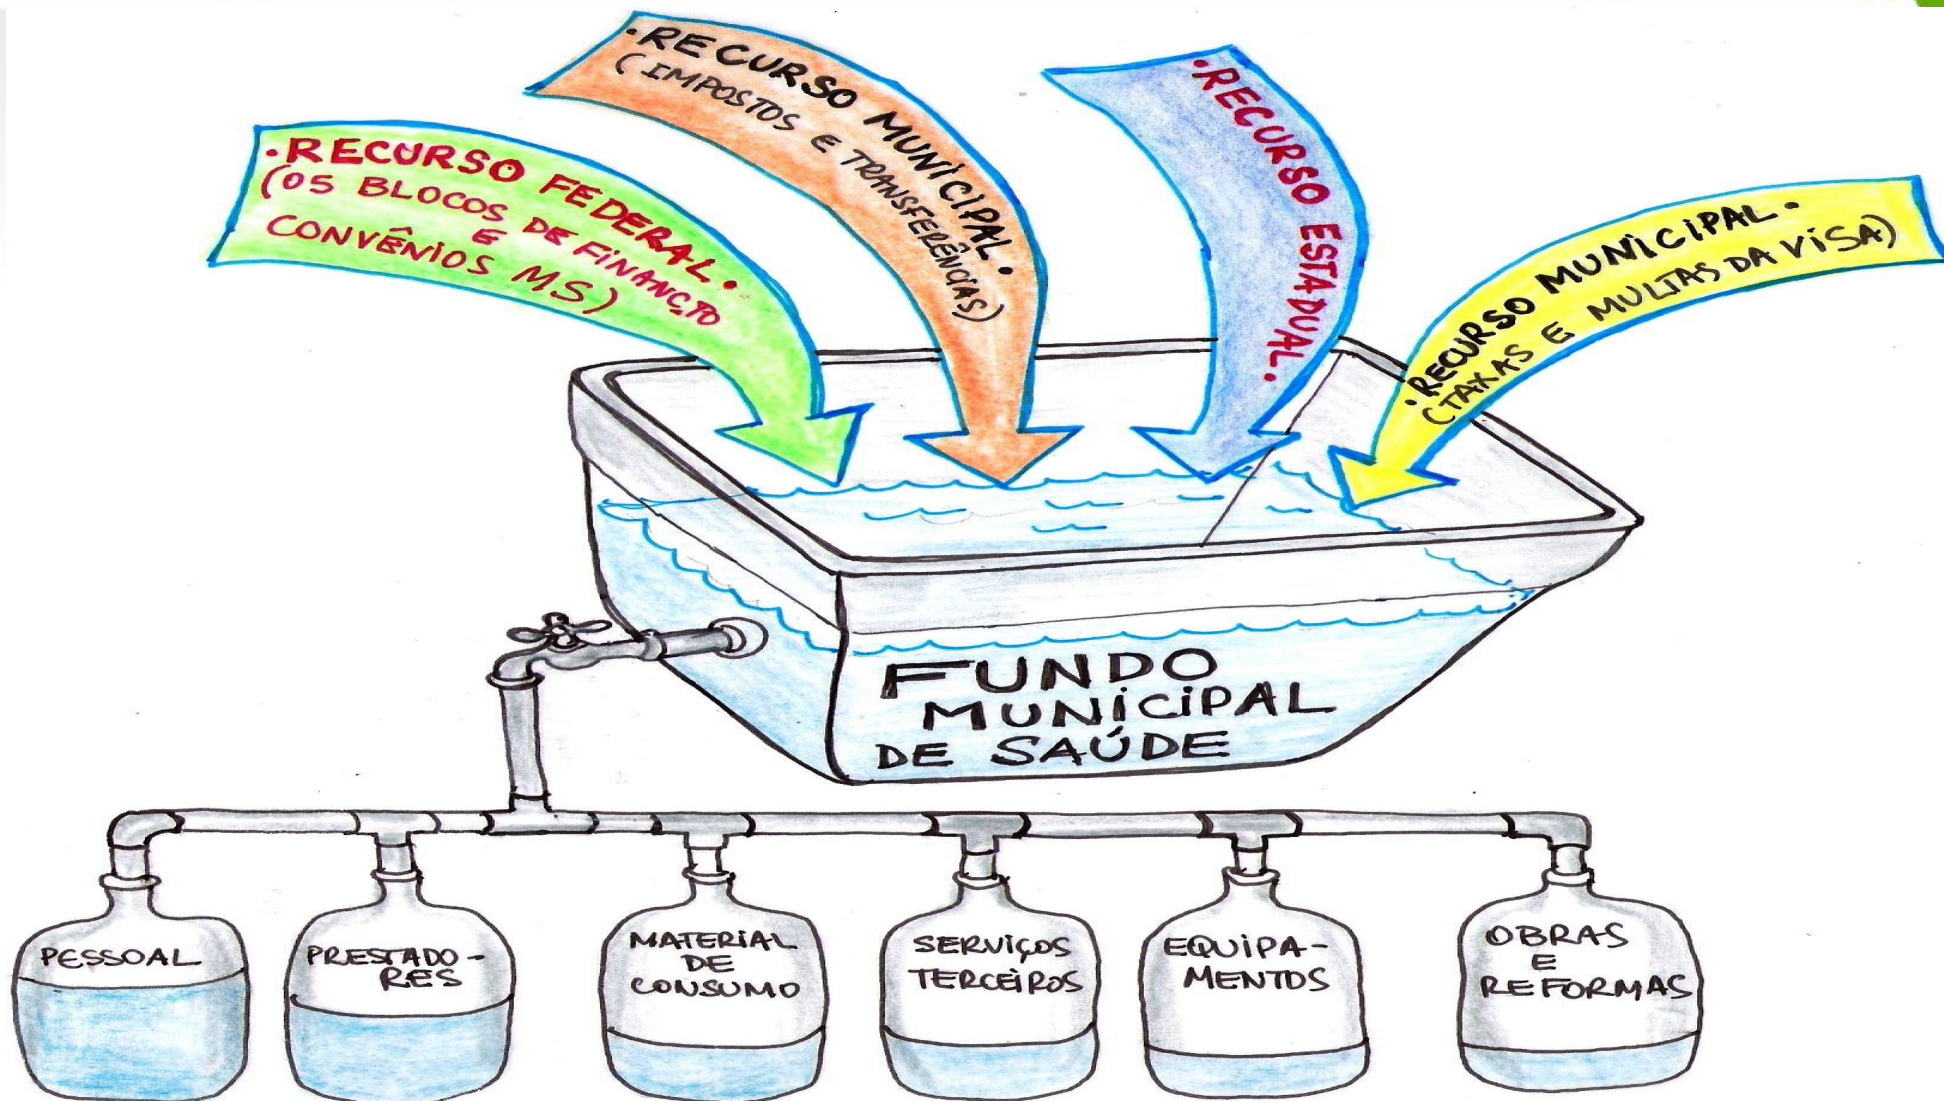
•RECURSO FEDERAL•
(OS BLOCOS DE FINANCTO E CONVÊNIOS MS)

•RECURSO MUNICIPAL•
(IMPOSTOS E TRANSFERÊNCIAS)

•RECURSO ESTADUAL•

•RECURSO MUNICIPAL•
(TAXAS E MULTAS DA VISA)

FUNDO MUNICIPAL DE SAÚDE

PESSOAL

PRESTADORES

MATERIAL DE CONSUMO

SERVIÇOS TERCEIROS

EQUIPAMENTOS

OBRAS E REFORMAS